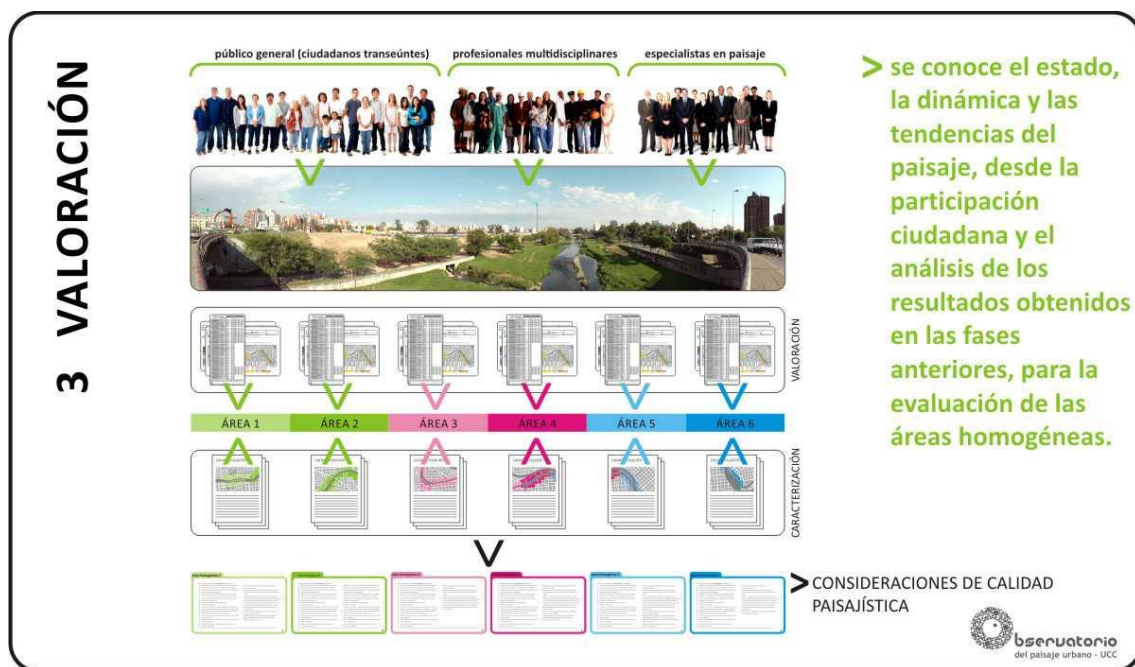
3 VALORACIÓN

público general (ciudadanos transeúntes)

profesionales multidisciplinares

especialistas en paisaje

> se conoce el estado, la dinámica y las tendencias del paisaje, desde la participación ciudadana y el análisis de los resultados obtenidos en las fases anteriores, para la evaluación de las áreas homogéneas.

VALORACIÓN

| ÁREA 1 | ÁREA 2 | ÁREA 3 | ÁREA 4 | ÁREA 5 | ÁREA 6 |
|---|---|---|---|---|---|

CARACTERIZACIÓN

> CONSIDERACIONES DE CALIDAD PAISAJÍSTICA

bservatorio
del paisaje urbano · UCC